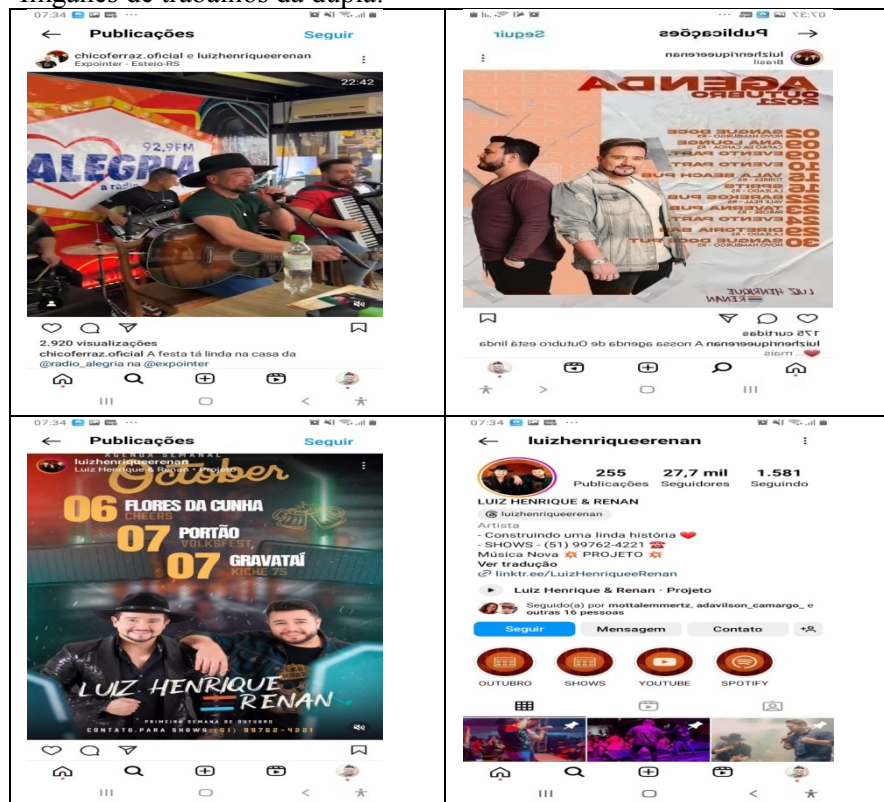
Imagens de trabalhos da dupla.

| 07:34 ··· Publicações Seguir chicoferraz.oficial e luizhenriqueerenan Expointer · Esteio-RS 22:42 ALEGRIA 92,9FM 2.920 visualizações chicoferraz.oficial A festa tá linda na casa da @radio_alegria na @expointer | 07:37 Publicações Seguir luizhenriqueerenan Brasil AGENDA OUTUBRO 2021 02 09 09 10 15 16 22 23 24 29 30 LUIZ HENRIQUE & RENAN 175 curtidas luizhenriqueerenan A nossa agenda de Outubro está linda ❤️... mais |
|---|---|
| 07:34 ··· Publicações Seguir luizhenriqueerenan Luiz Henrique & Renan · Projeto AGENDA SEMANAL October 06 FLORES DA CUNHA CHEERS 07 PORTÃO VOLKSFEST 07 GRAVATAÍ KICHE 75 LUIZ HENRIQUE & RENAN PRIMEIRA SEMANA DE OUTUBRO CONTATO PARA SHOWS: (51) 99762-4221 | 07:34 ··· luizhenriqueerenan 255 Publicações 27,7 mil Seguidores 1.581 Seguindo LUIZ HENRIQUE & RENAN luizhenriqueerenan Artista - Construindo uma linda história ❤️ - SHOWS - (51) 99762-4221 ☎️ Música Nova 💥 PROJETO 💥 Ver tradução linktr.ee/LuizHenriqueeRenan Luiz Henrique & Renan · Projeto Seguido(a) por mottalemmertz, adavilson_camargo_ e outras 16 pessoas Seguir Mensagem Contato OUTUBRO SHOWS YOUTUBE SPOTIFY |